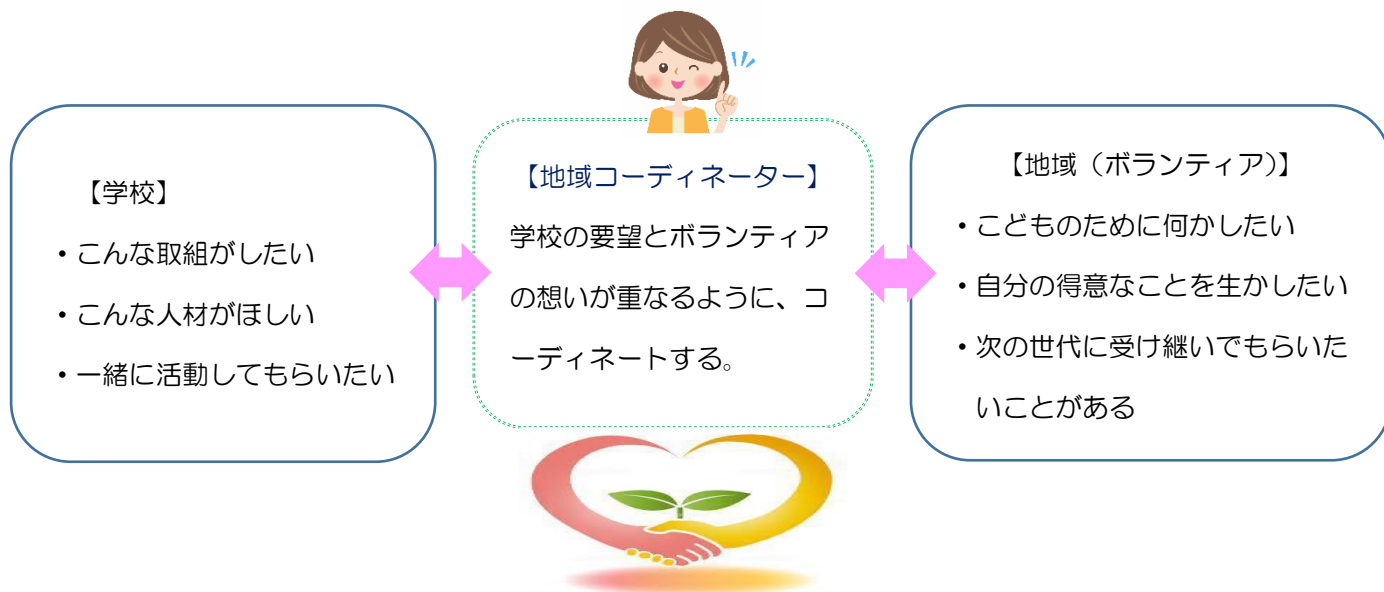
【学校】

・こんな取組がしたい

・こんな人材がほしい

・一緒に活動してもらいたい

【地域コーディネーター】

学校の要望とボランティアの想いが重なるように、コーディネートする。

【地域（ボランティア）】

・こどものために何かしたい

・自分の得意なことを生かしたい

・次の世代に受け継いでもらいたいことがある